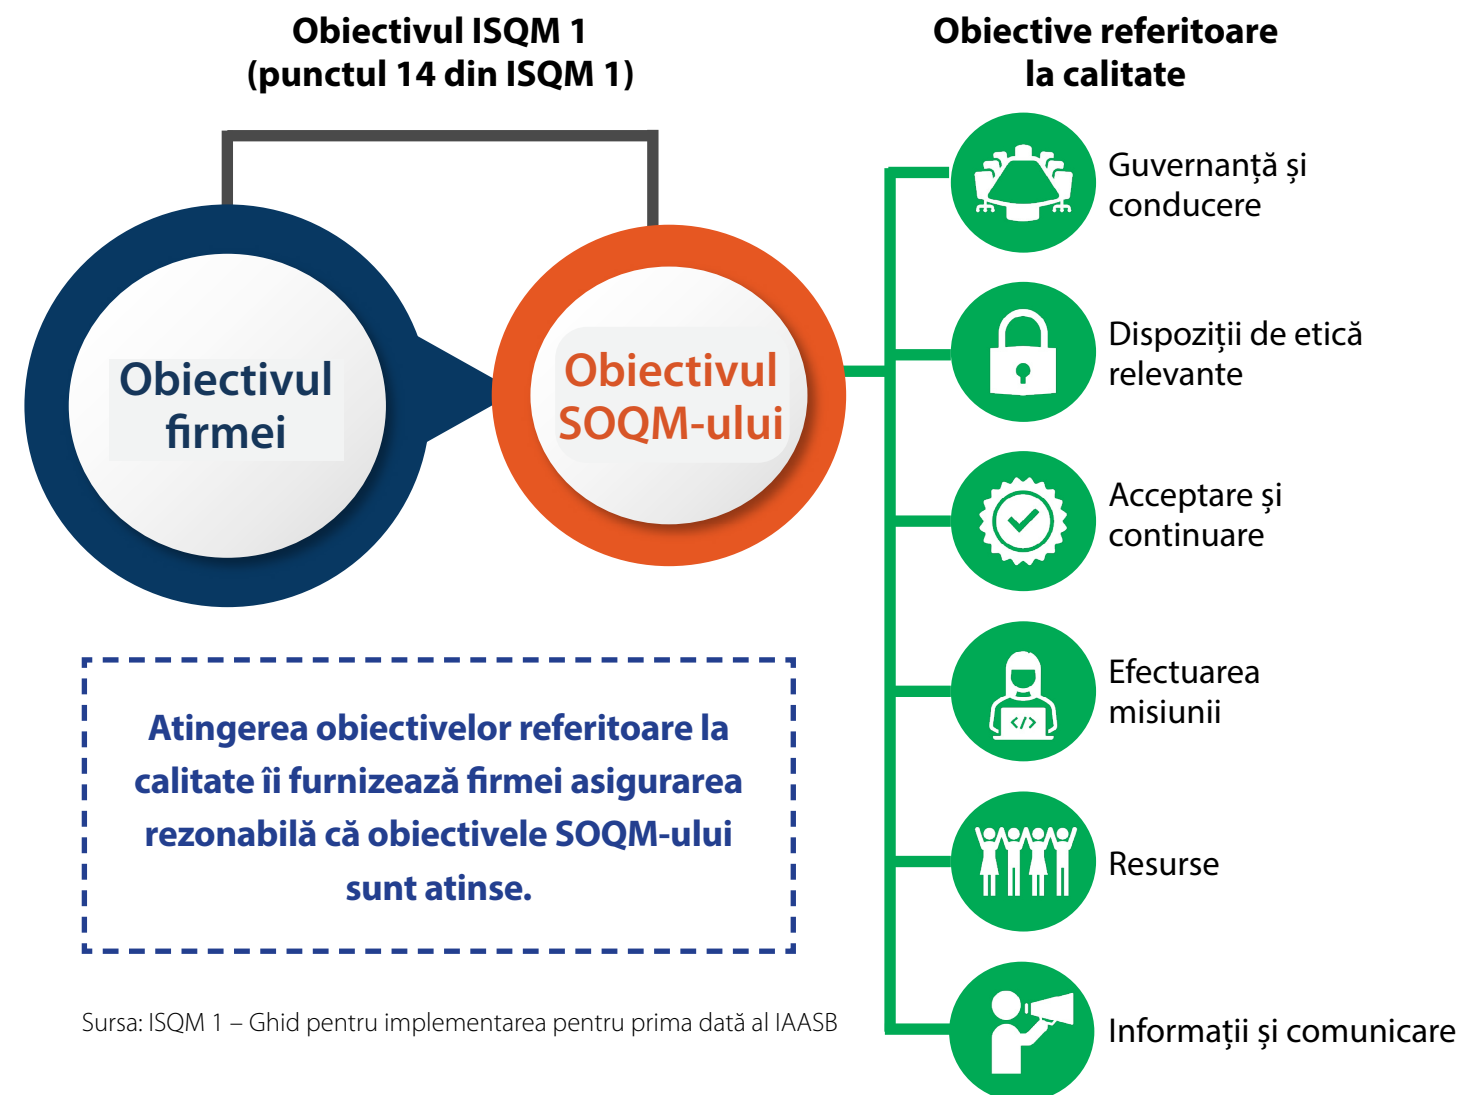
Obiectivul ISQM 1
(punctul 14 din ISQM 1)

Obiective referitoare la calitate

Obiectivul firmei

Obiectivul SOQM-ului

Guvernanță și conducere

Dispoziții de etică relevante

Acceptare și continuare

Efectuarea misiunii

</>

Resurse

Informații și comunicare

Atingerea obiectivelor referitoare la calitate îi furnizează firmei asigurarea rezonabilă că obiectivele SOQM-ului sunt atinse.

Sursa: ISQM 1 – Ghid pentru implementarea pentru prima dată al IAASB